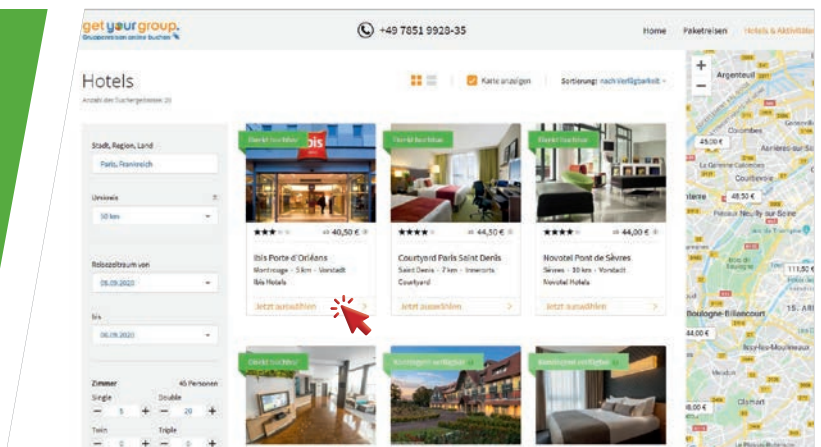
get your group.
Gruppenreisen online buchen

+49 7851 9928-35

Home Paketreisen Hotels & Aktivitäten

Hotels
Anzahl der Suchergebnisse: 20

Karte anzeigen Sortierung: nach Verfügbarkeit

Stadt, Region, Land
Paris, Frankreich

Umkreis
50 km

Reisezeitraum von
05.09.2020

bis
06.09.2020

Zimmer 45 Personen
Single Double
− 5 + − 20 +
Twin Triple
− 0 + − 0 +

Direkt buchbar
ab 40,50 €
Ibis Porte d'Orléans
Montrouge · 5 km · Vorstadt
Ibis Hotels
Jetzt auswählen

Direkt buchbar
ab 44,50 €
Courtyard Paris Saint Denis
Saint Denis · 7 km · Innenorte
Courtyard
Jetzt auswählen

Direkt buchbar
ab 44,00 €
Novotel Pont de Sèvres
Sèvres · 10 km · Vorstadt
Novotel Hotels
Jetzt auswählen

Direkt buchbar

Vorzeitig verfügbar

Kontingent verfügbar

Argenteuil
Colombes
45,00 €
Asnières-sur-Seine
La Garenne-Colombes
Courbevoie
48,50 €
Neuilly-sur-Seine
111,50 €
Boulogne-Billancourt
44,00 €
Issy-les-Moulineaux
15. Arr
Clamart
40,00 €